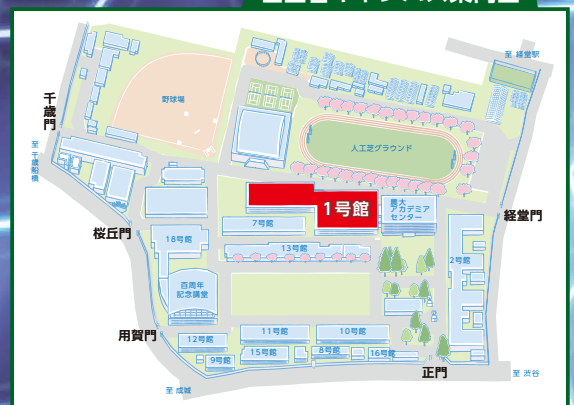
至 経堂駅

千歳門

至 千歳船橋

野球場

人工芝グラウンド

1号館

農大アカデミアセンター

経堂門

7号館

桜丘門

18号館

13号館

2号館

百周年記念講堂

11号館

10号館

用賀門

12号館

15号館

8号館

16号館

9号館

正門

至 渋谷

至 成城